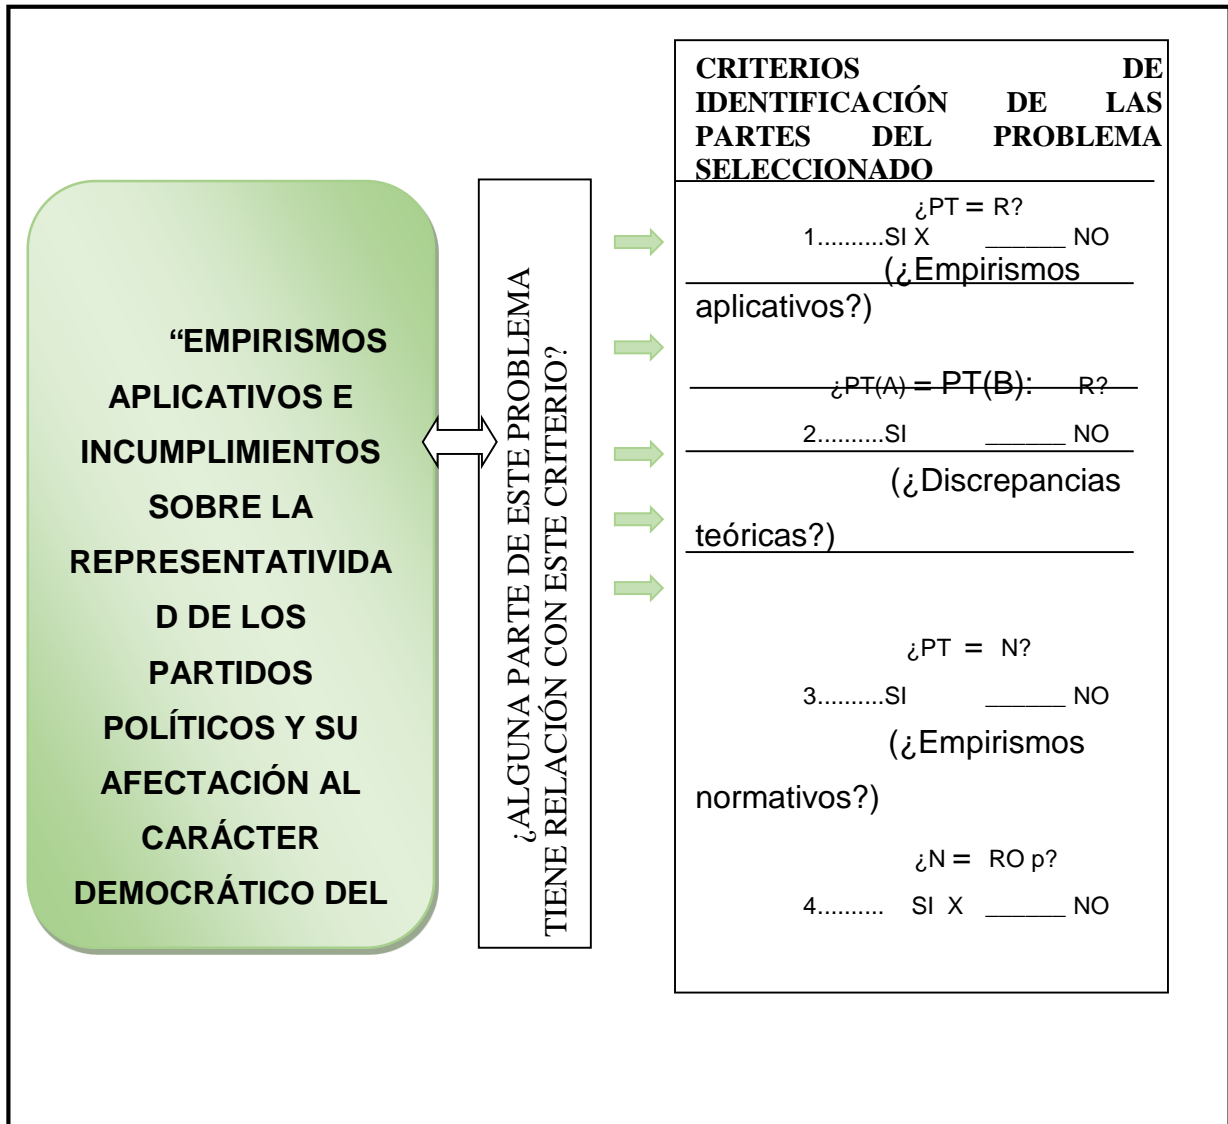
“EMPIRISMOS APLICATIVOS E INCUMPLIMIENTOS SOBRE LA REPRESENTATIVIDAD DE LOS PARTIDOS POLÍTICOS Y SU AFECTACIÓN AL CARÁCTER DEMOCRÁTICO DEL

¿ALGUNA PARTE DE ESTE PROBLEMA TIENE RELACIÓN CON ESTE CRITERIO?

CRITERIOS DE IDENTIFICACIÓN DE LAS PARTES DEL PROBLEMA SELECCIONADO

¿PT = R?
1..........SI X ______ NO
(¿Empirismos aplicativos?)

¿PT(A) = PT(B): R?
2..........SI ______ NO
(¿Discrepancias teóricas?)

¿PT = N?
3..........SI ______ NO
(¿Empirismos normativos?)

¿N = RO p?
4.......... SI X ______ NO